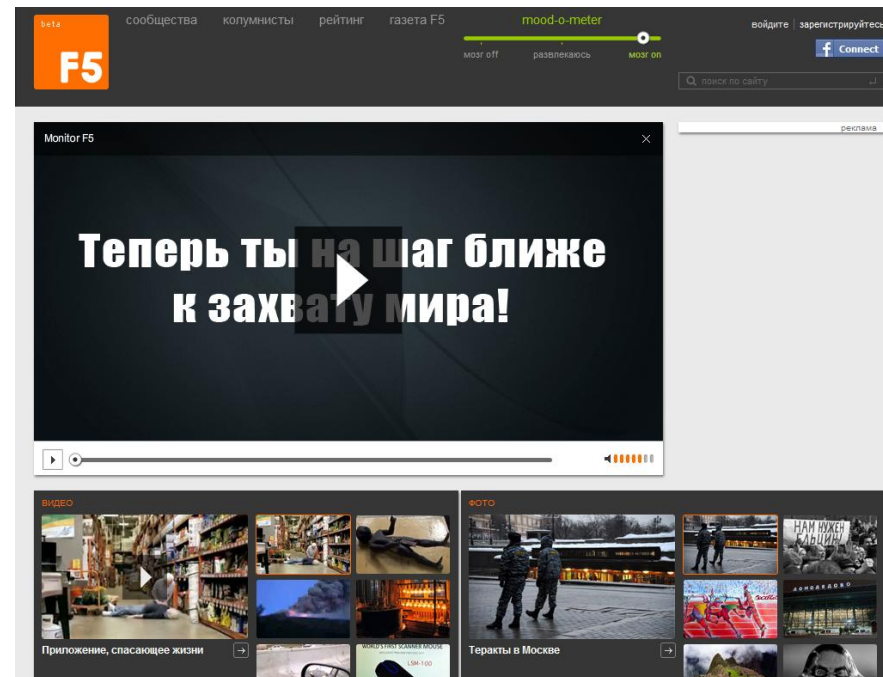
beta
F5

сообщества колумнисты рейтинг газета F5

mood-o-meter
мозг off развлекаюсь мозг on

войдите | зарегистрируйтесь

Connect

поиск по сайту

реклама

Monitor F5

Теперь ты на шаг ближе к захвату мира!

ВИДЕО

Приложение, спасающее жизни

WORLD'S FIRST SCANNER MOUSE
LSM-100

ФОТО

Теракты в Москве

НАМ НУЖЕН КЛИЦИН

ДОМОДЕДОВО